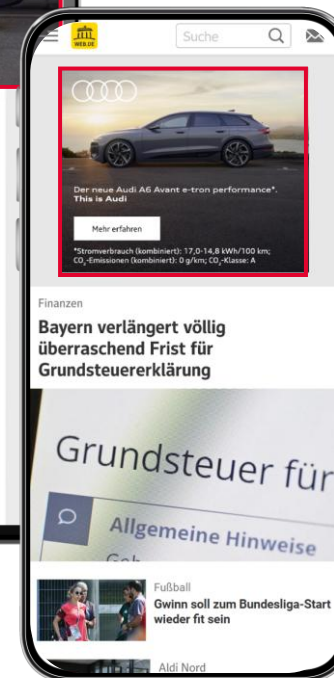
WEB.DE

Suche

Der neue Audi A6 Avant e-tron performance*. This is Audi

Mehr erfahren

*Stromverbrauch (kombiniert): 17,0-14,8 kWh/100 km; $CO_2$-Emissionen (kombiniert): 0 g/km; $CO_2$-Klasse: A

Finanzen

Bayern verlängert völlig überraschend Frist für Grundsteuererklärung

Grundsteuer für

Allgemeine Hinweise

Fußball

Gwinn soll zum Bundesliga-Start wieder fit sein

Aldi Nord